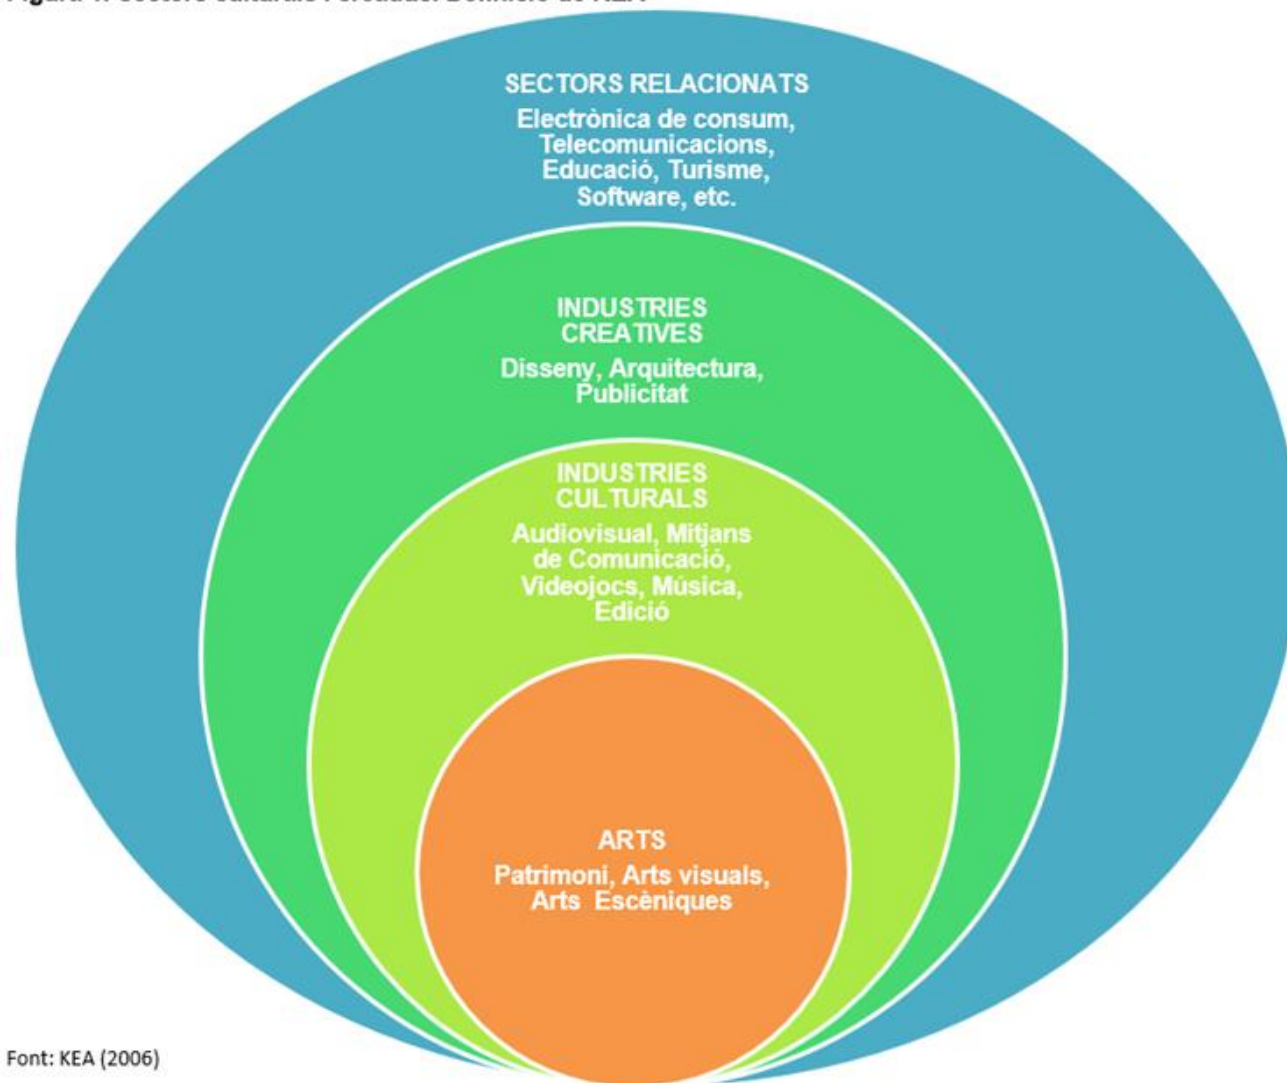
Figura 1. Sectors culturals i creatius. Definició de KEA

SECTORS RELACIONATS
Electrònica de consum, Telecomunicacions, Educació, Turisme, Software, etc.

INDUSTRIES CREATIVES
Disseny, Arquitectura, Publicitat

INDUSTRIES CULTURALS
Audiovisual, Mitjans de Comunicació, Videojocs, Música, Edició

ARTS
Patrimoni, Arts visuals, Arts Escèniques

Font: KEA (2006)